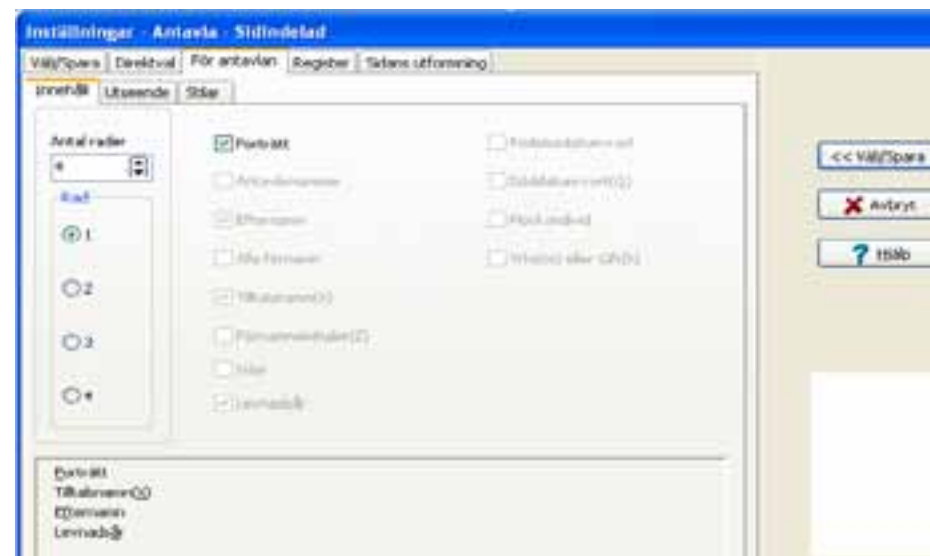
Inställningar - Antavla - Sidindelad

Välj/Spara | Direktval | För antavlan | Register | Sidans utformning

Innehåll | Utseende | Stilar

Antal rader
4

Rad

1

2

3

4

Porträtt

Antavlenummer

Efternamn

Alla Förnamn

Tilltalsnamn(X)

Förnamnsinitialer(Z)

Titlar

Levnadsår

Födelsedatum+ort

Dödsdatum+ort(Q)

Född-avliden

Yrke(n) eller titel(n)

<< Välj/Spara

Avbryt

Hjälp

Porträtt
Tilltalsnamn(X)
Efternamn
Levnadsår